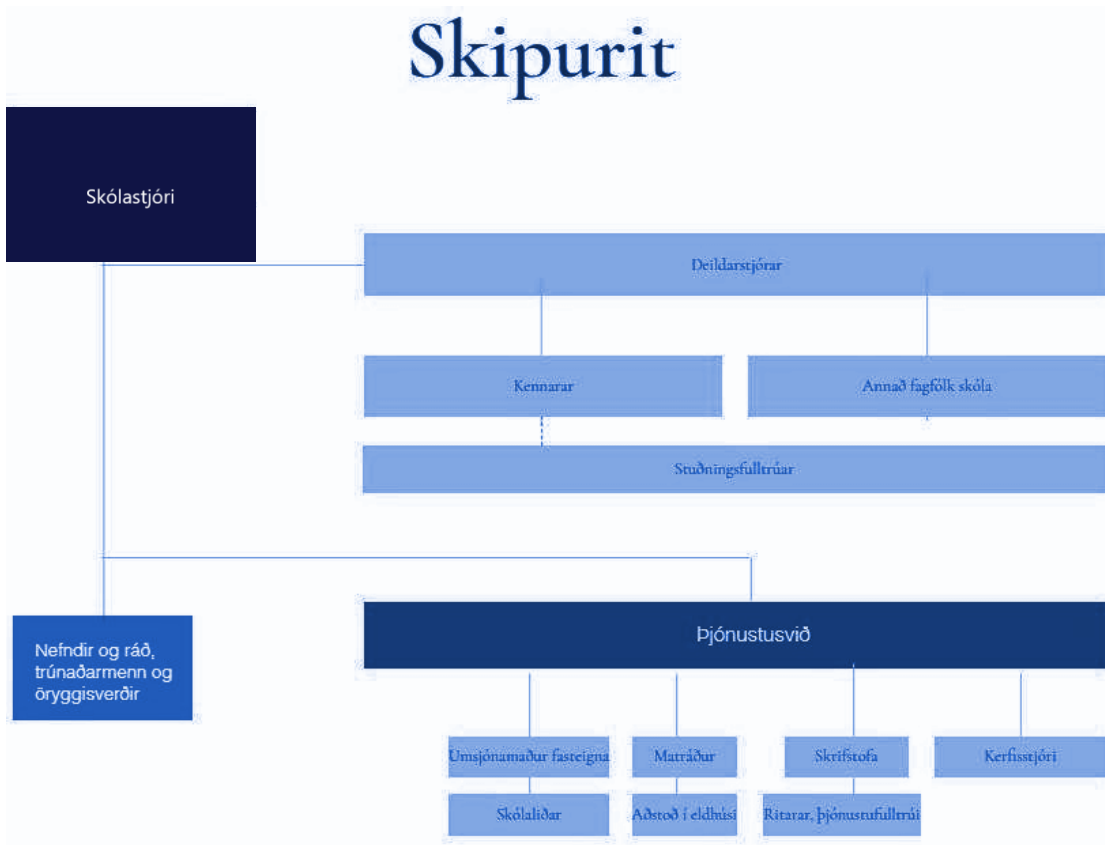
Skipurit

Skólastjóri

Deildarstjórar

Kennarar

Annað fagfólk skóla

Stuðningsfulltrúar

Nefndir og ráð, trúnaðarmenn og öryggisverðir

Þjónustusvið

Umsjónamaður fasteigna

Matráður

Skrifstofa

Kerfisstjóri

Skólaliðar

Aðstoð í eldhúsi

Ritarar, þjónustufulltrúi